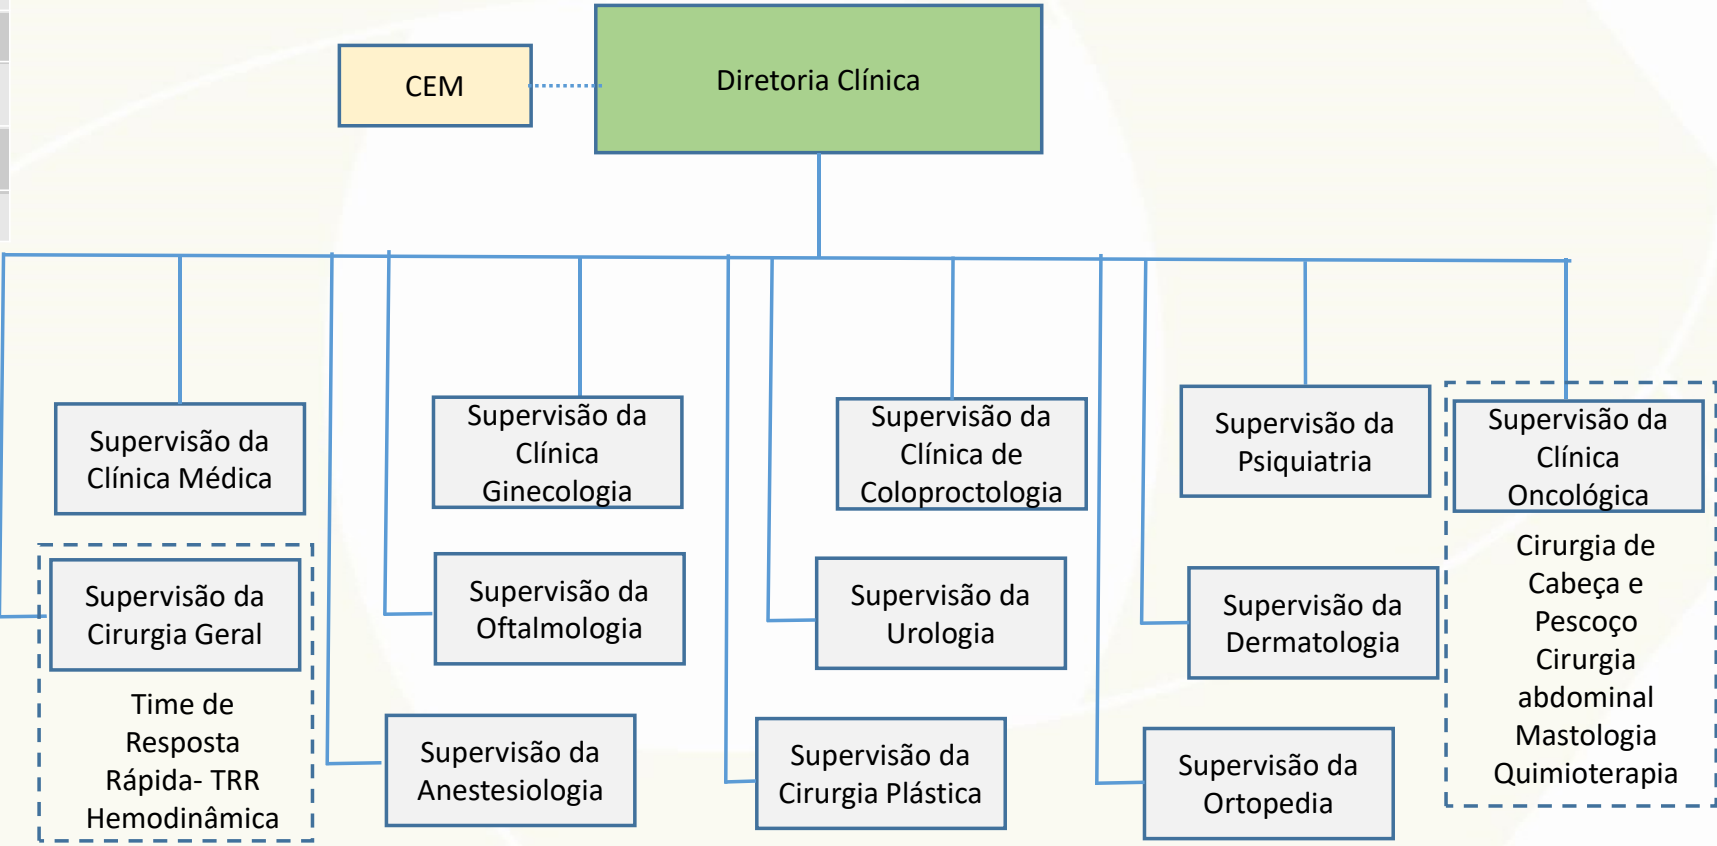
CEM

Diretoria Clínica

Supervisão da Clínica Médica

Supervisão da Cirurgia Geral

Time de Resposta Rápida- TRR Hemodinâmica

Supervisão da Clínica Ginecologia

Supervisão da Oftalmologia

Supervisão da Anestesiologia

Supervisão da Clínica de Coloproctologia

Supervisão da Urologia

Supervisão da Cirurgia Plástica

Supervisão da Psiquiatria

Supervisão da Dermatologia

Supervisão da Ortopedia

Supervisão da Clínica Oncológica

Cirurgia de Cabeça e Pescoço
Cirurgia abdominal
Mastologia
Quimioterapia